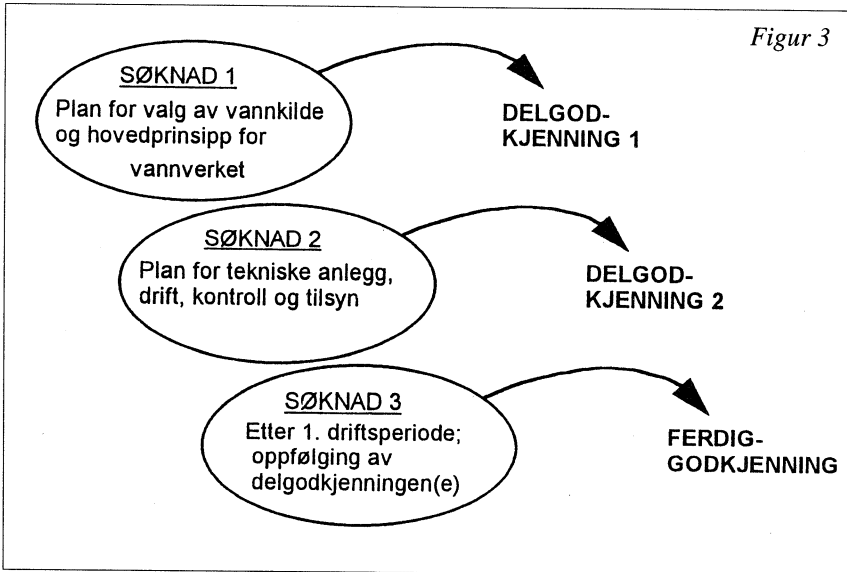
Figur 3

SØKNAD 1
Plan for valg av vannkilde og hovedprinsipp for vannverket

DELGOD-
KJENNING 1

SØKNAD 2
Plan for tekniske anlegg, drift, kontroll og tilsyn

DELGOD-
KJENNING 2

SØKNAD 3
Etter 1. driftsperiode; oppfølging av delgodkjenningen(e)

FERDIG-
GODKJENNING